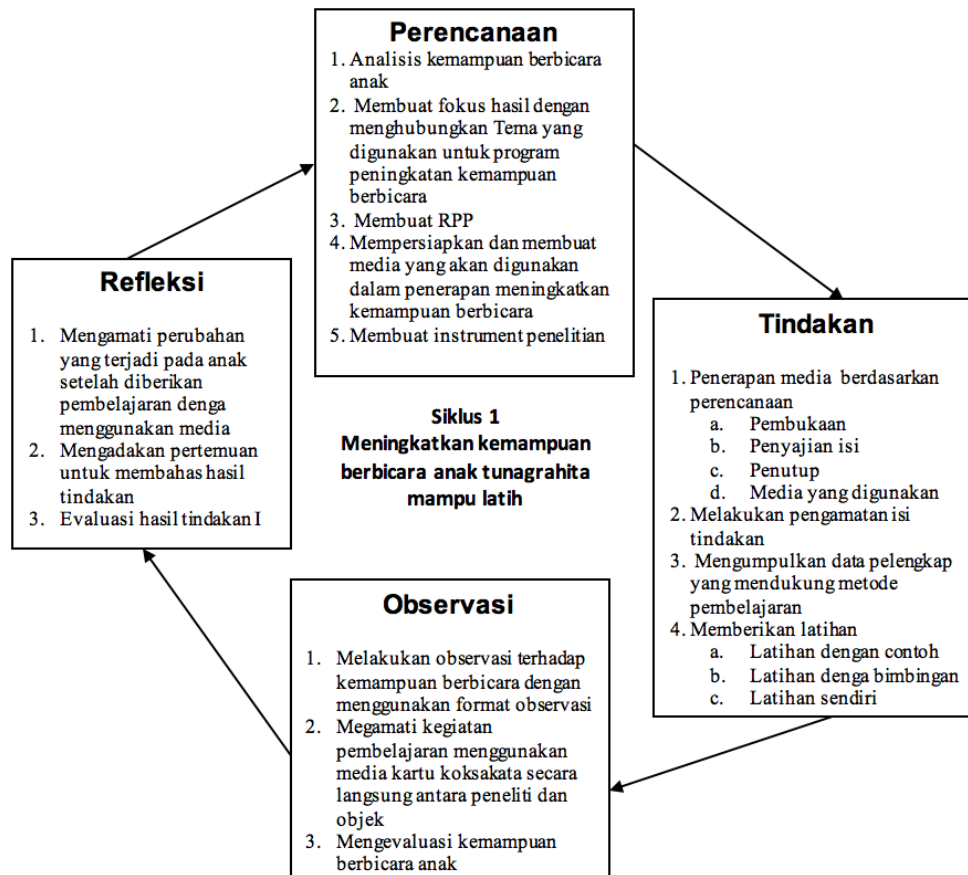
Perencanaan
1. Analisis kemampuan berbicara anak
2. Membuat fokus hasil dengan menghubungkan Tema yang digunakan untuk program peningkatan kemampuan berbicara
3. Membuat RPP
4. Mempersiapkan dan membuat media yang akan digunakan dalam penerapan meningkatkan kemampuan berbicara
5. Membuat instrument penelitian

Refleksi
1. Mengamati perubahan yang terjadi pada anak setelah diberikan pembelajaran denga menggunakan media
2. Mengadakan pertemuan untuk membahas hasil tindakan
3. Evaluasi hasil tindakan I

Siklus 1
Meningkatkan kemampuan berbicara anak tunagrahita mampu latih

Tindakan
1. Penerapan media berdasarkan perencanaan
a. Pembukaan
b. Penyajian isi
c. Penutup
d. Media yang digunakan
2. Melakukan pengamatan isi tindakan
3. Mengumpulkan data pelengkap yang mendukung metode pembelajaran
4. Memberikan latihan
a. Latihan dengan contoh
b. Latihan denga bimbingan
c. Latihan sendiri

Observasi
1. Melakukan observasi terhadap kemampuan berbicara dengan menggunakan format observasi
2. Megamati kegiatan pembelajaran menggunakan media kartu koksakata secara langsung antara peneliti dan objek
3. Mengevaluasi kemampuan berbicara anak